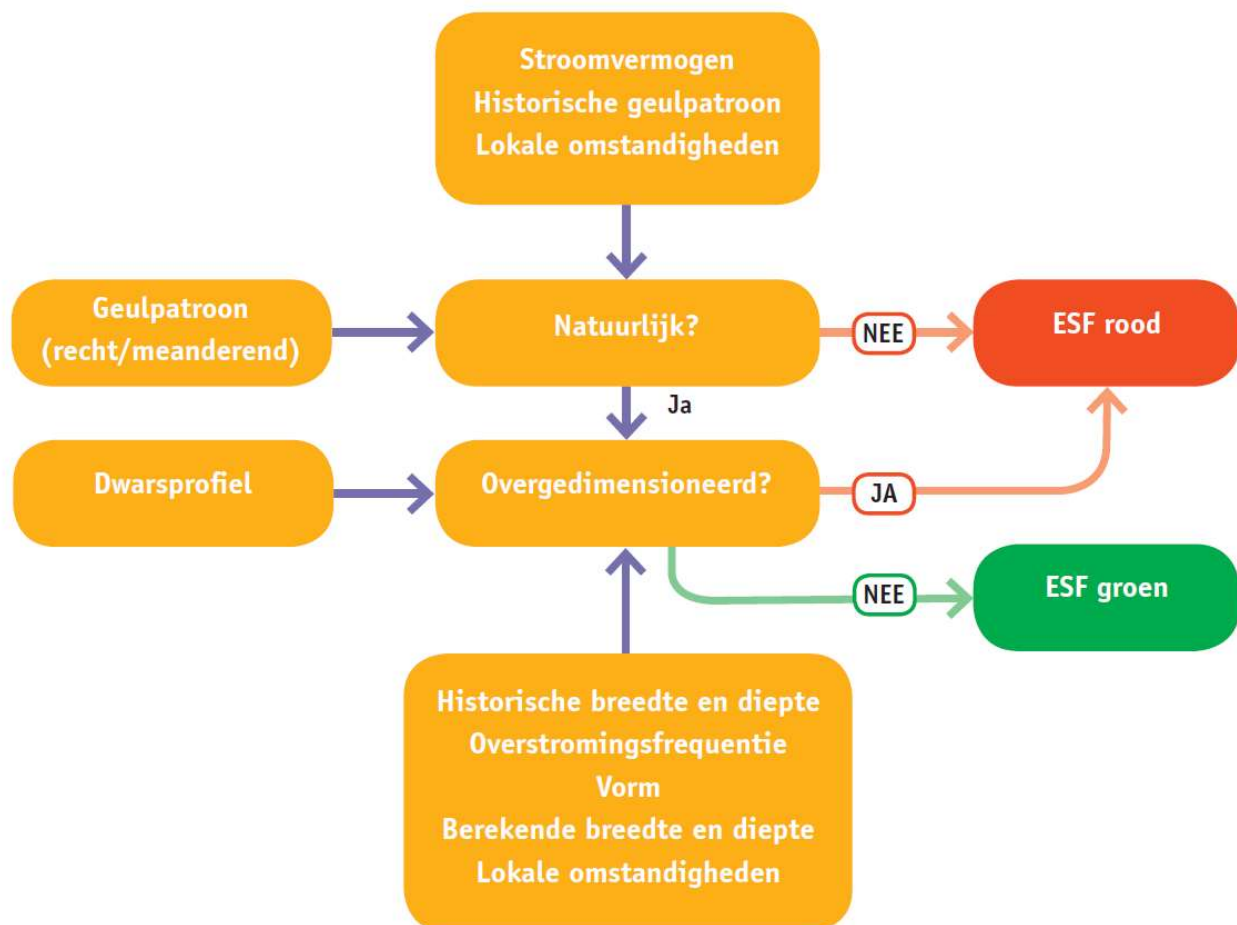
Stroomvermogen
Historische geulpatroon
Lokale omstandigheden

Geulpatroon (recht/meanderend)

Natuurlijk?

NEE

ESF rood

Ja

Dwarsprofiel

Overgedimensioneerd?

JA

NEE

ESF groen

Historische breedte en diepte
Overstromingsfrequentie
Vorm
Berekende breedte en diepte
Lokale omstandigheden